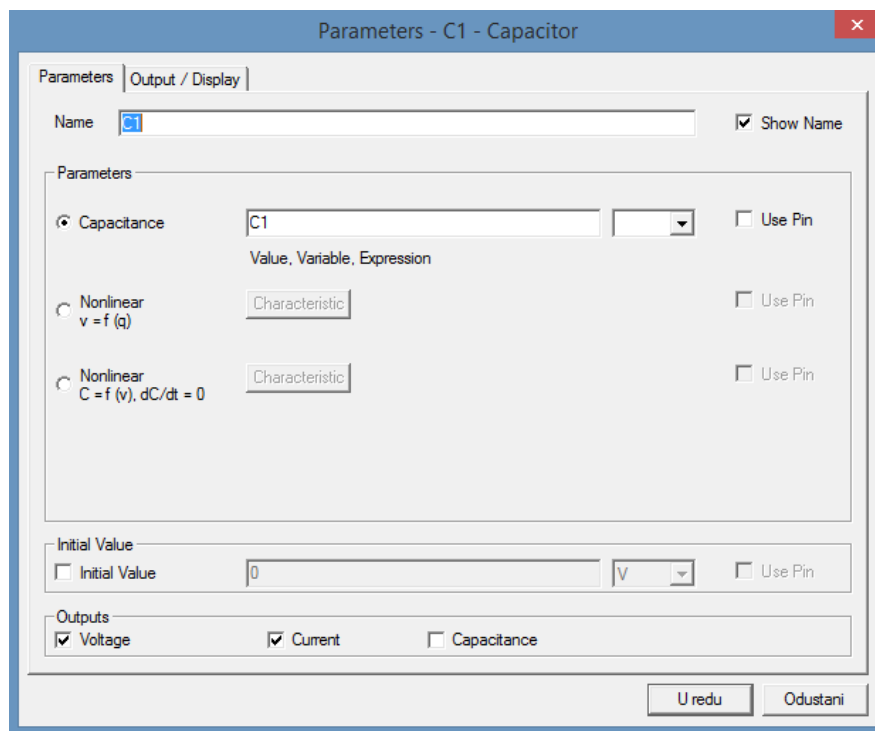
Parameters - C1 - Capacitor

Parameters | Output / Display

Name C1

Show Name

Parameters

Capacitance C1

Use Pin

Value, Variable, Expression

Nonlinear
v = f (q)

Characteristic

Use Pin

Nonlinear
C = f (v), dC/dt = 0

Characteristic

Use Pin

Initial Value

Initial Value 0 V

Use Pin

Outputs

Voltage Current Capacitance

U redu Odustani